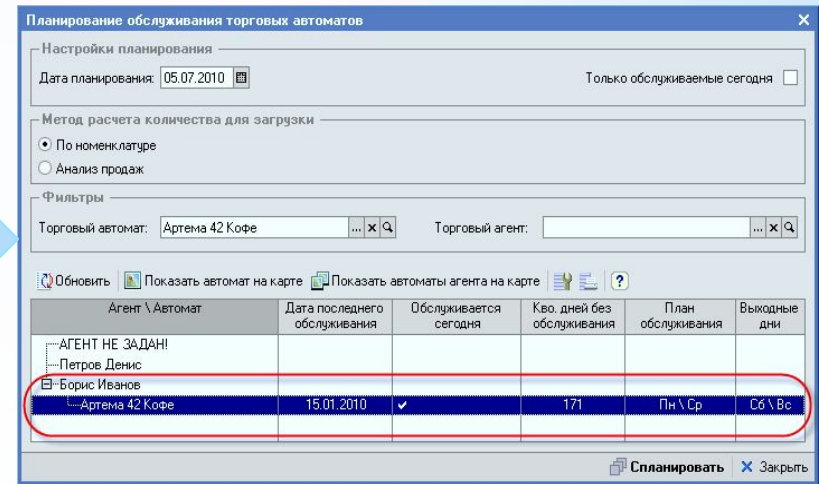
Планирование обслуживания торговых автоматов

Настройки планирования

Дата планирования: 05.07.2010

Только обслуживаемые сегодня

Метод расчета количества для загрузки

По номенклатуре

Анализ продаж

Фильтры

Торговый автомат: Артема 42 Кофе

Торговый агент:

Обновить | Показать автомат на карте | Показать автоматы агента на карте | ?

| Агент \ Автомат | Дата последнего обслуживания | Обслуживается сегодня | Кво. дней без обслуживания | План обслуживания | Выходные дни |
|---|---|---|---|---|---|
| АГЕНТ НЕ ЗАДАН! | | | | | |
| Петров Денис | | | | | |
| Борис Иванов | | | | | |
| Артема 42 Кофе | 15.01.2010 | ✔ | 171 | Пн \ Ср | Сб \ Вс |

Спланировать | Закрыть